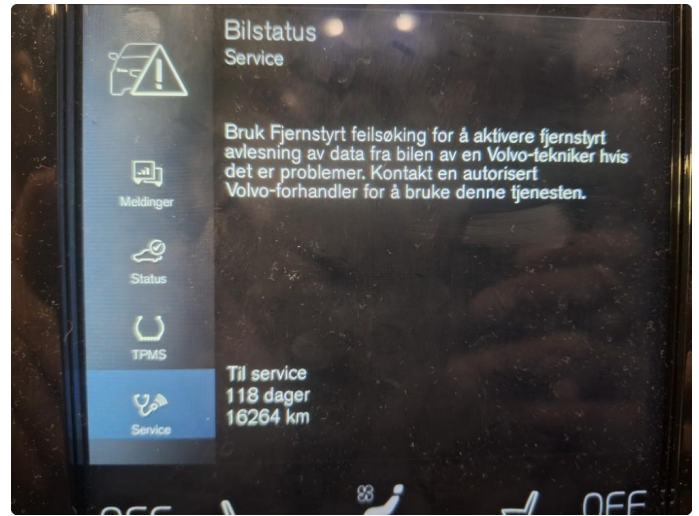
Bilstatus
Service

Bruk Fjernstyrt feilsøking for å aktivere fjernstyrt avlesning av data fra bilen av en Volvo-tekniker hvis det er problemer. Kontakt en autorisert Volvo-forhandler for å bruke denne tjenesten.

Meldinger

Status

TPMS

Service

Til service
118 dager
16264 km

OFF